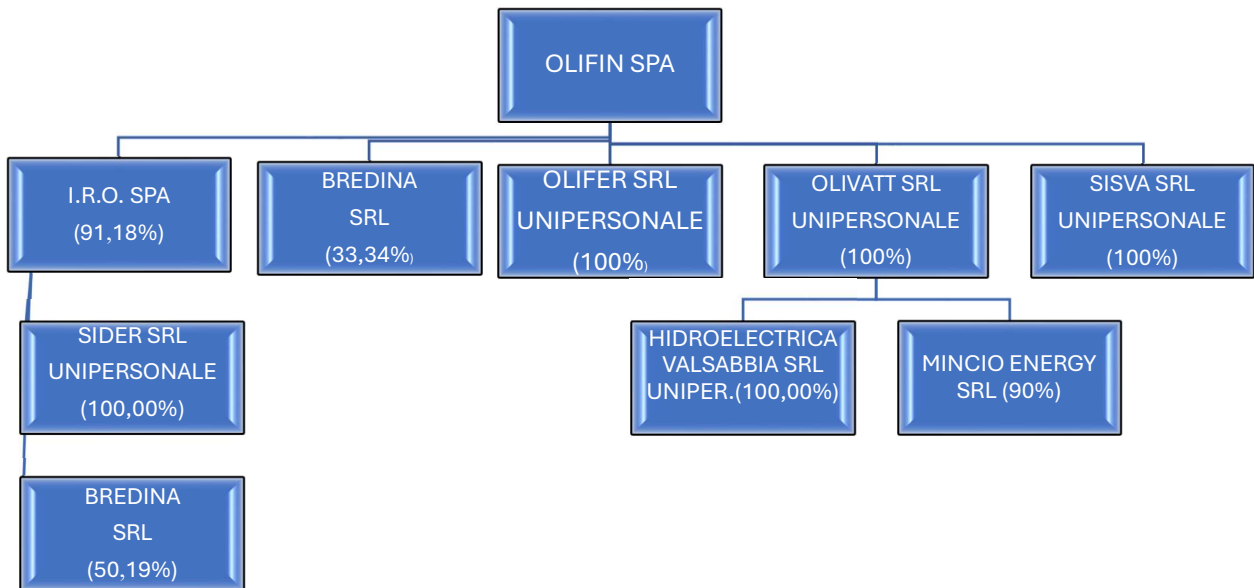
OLIFIN SPA

I.R.O. SPA
(91,18%)

BREDINA
SRL
(33,34%)

OLIFER SRL
UNIPERSONALE
(100%)

OLIVATT SRL
UNIPERSONALE
(100%)

SISVA SRL
UNIPERSONALE
(100%)

SIDER SRL
UNIPERSONALE
(100,00%)

HIDROELECTRICA
VALSABBIA SRL
UNIPER.(100,00%)

MINCIO ENERGY
SRL (90%)

BREDINA
SRL
(50,19%)